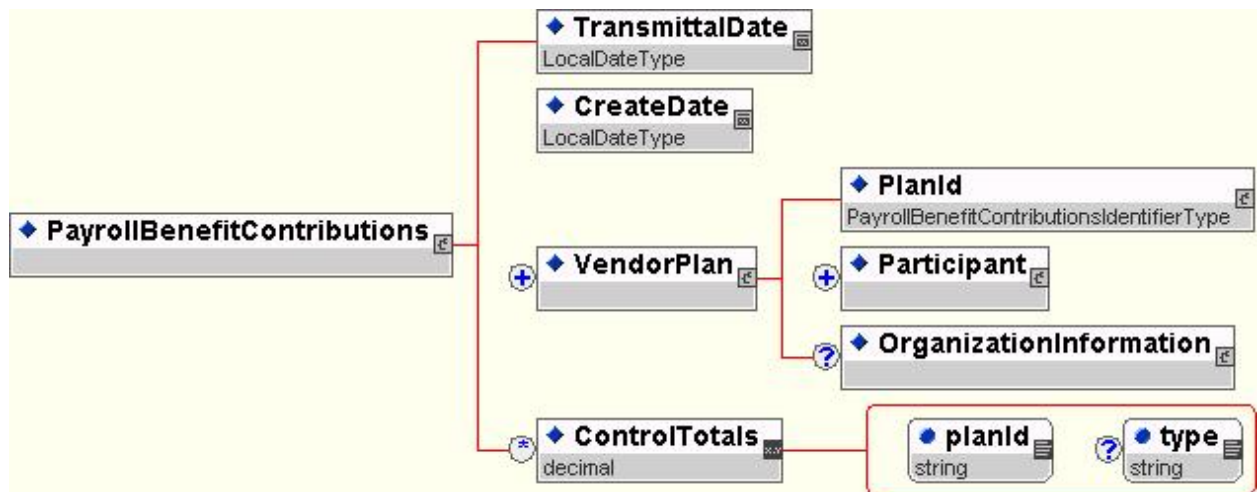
PayrollBenefitContributions

TransmittalDate
LocalDateType

CreateDate
LocalDateType

VendorPlan

PlanId
PayrollBenefitContributionsIdentifierType

Participant

OrganizationInformation

ControlTotals
decimal

planId
string

type
string